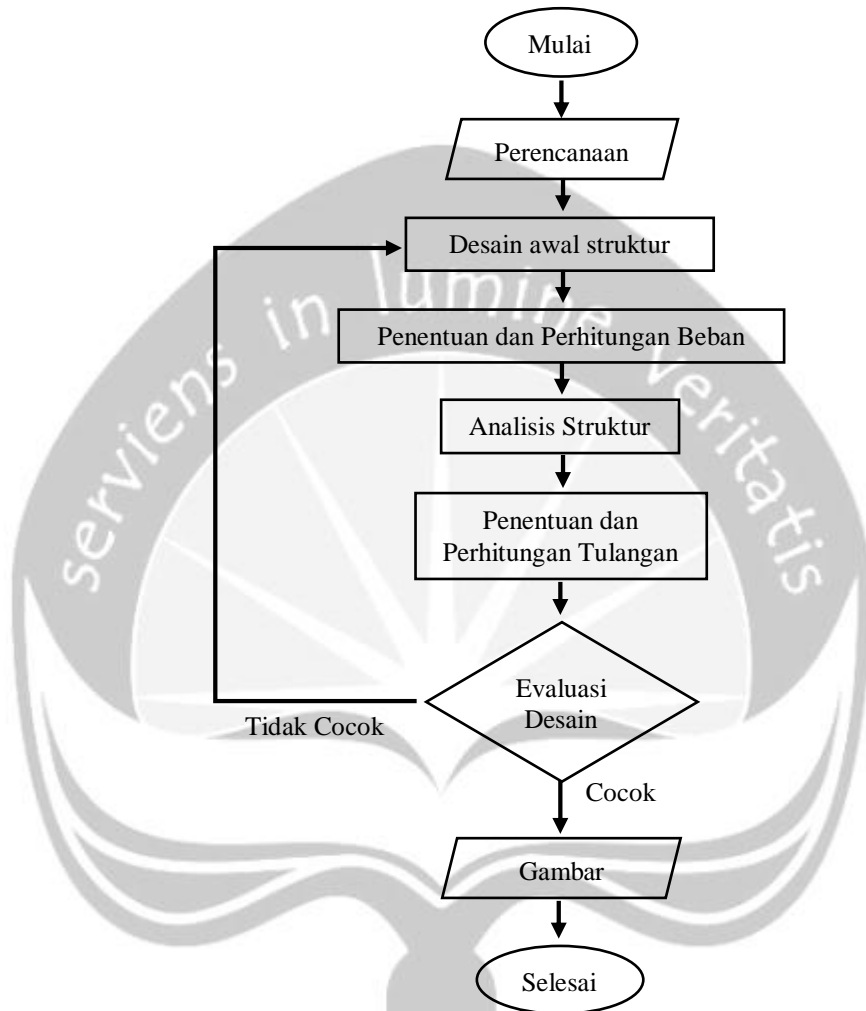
Mulai

Perencanaan

Desain awal struktur

Penentuan dan Perhitungan Beban

Analisis Struktur

Penentuan dan Perhitungan Tulangan

Evaluasi Desain

Tidak Cocok

Cocok

Gambar

Selesai

serviens in lumine veritatis